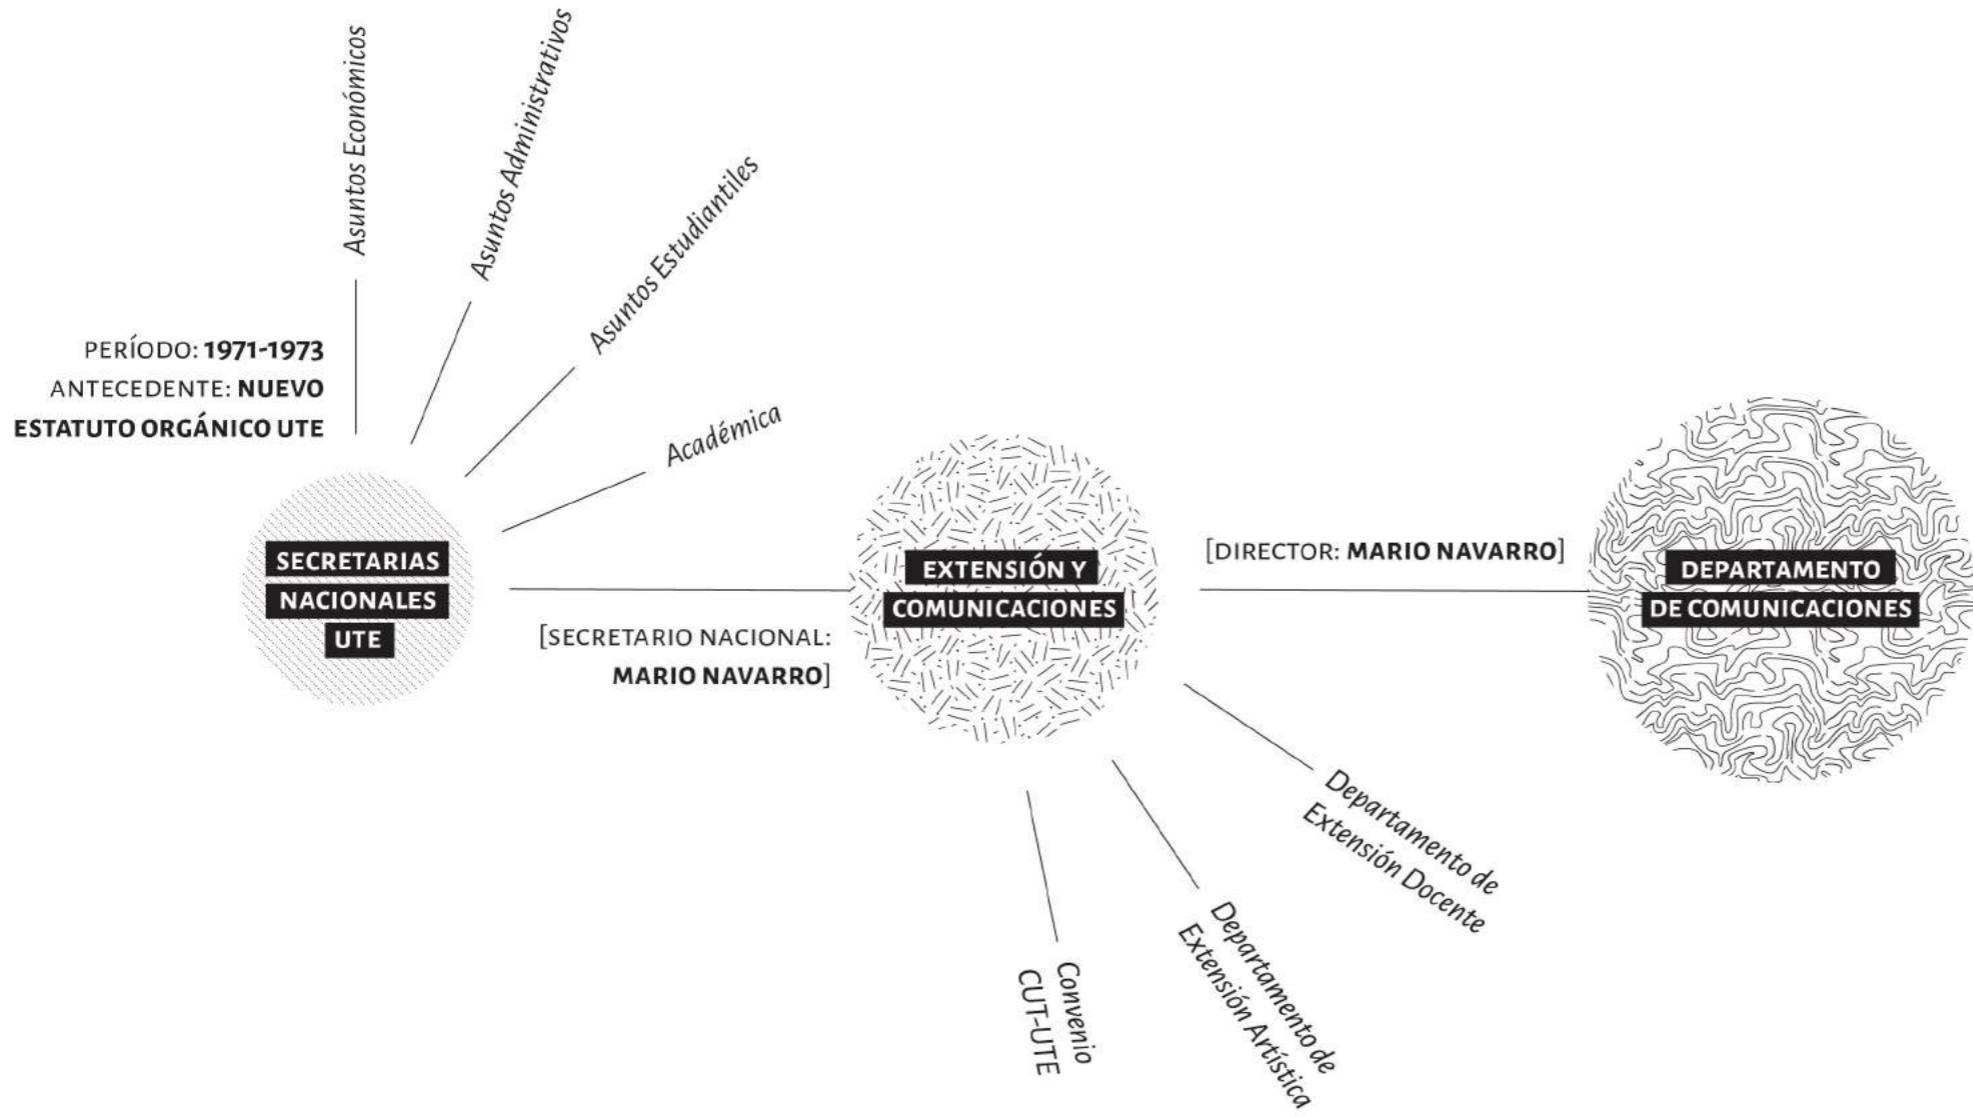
Asuntos Económicos

Asuntos Administrativos

Asuntos Estudiantiles

Académica

PERÍODO: **1971-1973**
ANTECEDENTE: **NUEVO ESTATUTO ORGÁNICO UTE**

SECRETARIAS NACIONALES UTE

[SECRETARIO NACIONAL: **MARIO NAVARRO**]

EXTENSIÓN Y COMUNICACIONES

[DIRECTOR: **MARIO NAVARRO**]

DEPARTAMENTO DE COMUNICACIONES

Convenio CUT-UTE

Departamento de Extensión Artística

Departamento de Extensión Docente